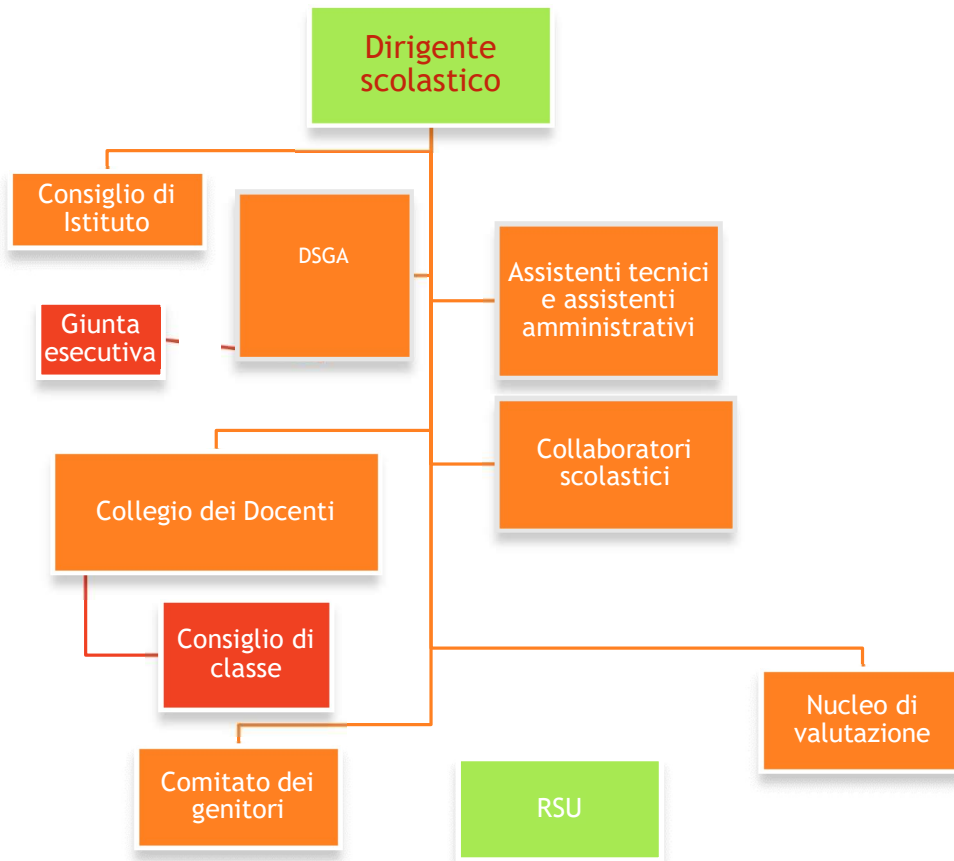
Dirigente scolastico

Consiglio di Istituto

DSGA

Giunta esecutiva

Assistenti tecnici e assistenti amministrativi

Collaboratori scolastici

Collegio dei Docenti

Consiglio di classe

Nucleo di valutazione

Comitato dei genitori

RSU